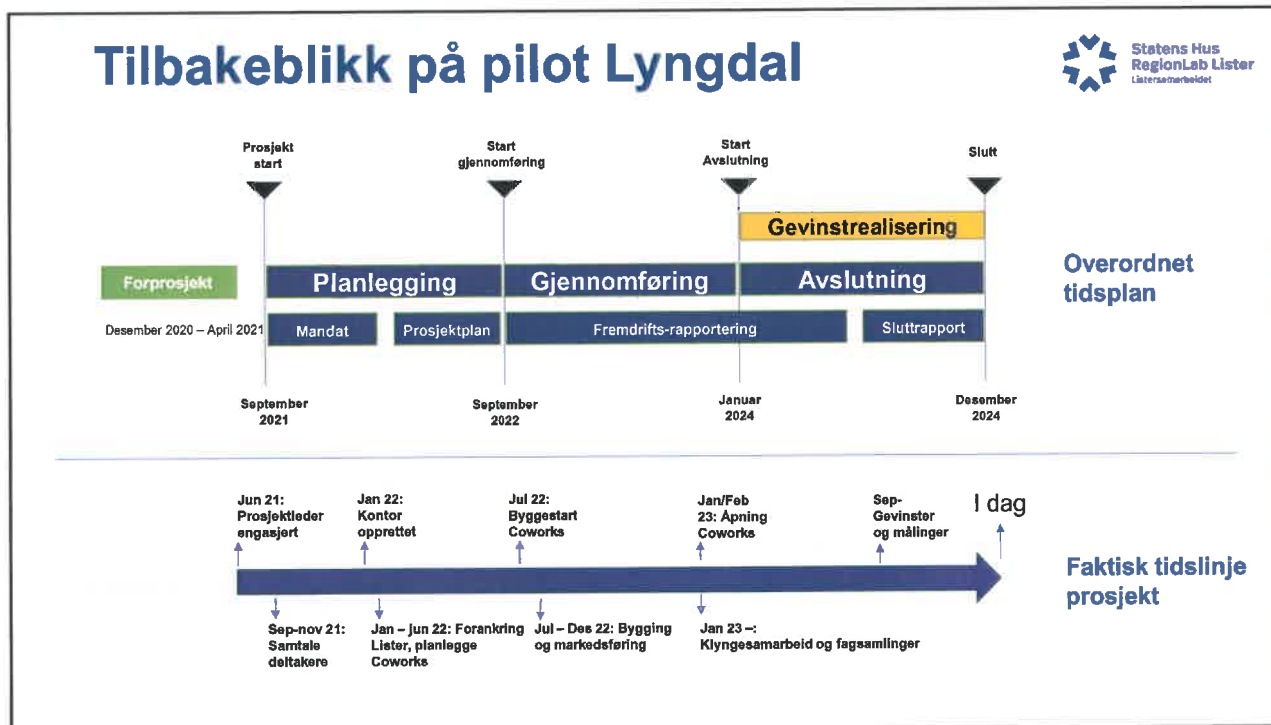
Tilbakeblikk på pilot Lyngdal

Statens Hus
RegionLab Lister
Listersamarbeidet

Prosjekt start

Start gjennomføring

Start Avslutning

Slutt

Gevinstrealisering

Forprosjekt

Planlegging

Gjennomføring

Avslutning

Overordnet tidsplan

Desember 2020 – April 2021

Mandat

Prosjektplan

Fremdrifts-rapportering

Sluttrapport

September 2021

September 2022

Januar 2024

Desember 2024

Jun 21: Prosjektleder engasjert

Jan 22: Kontor opprettet

Jul 22: Byggestart Coworks

Jan/Feb 23: Åpning Coworks

Sep- Gevinster og målinger

I dag

Faktisk tidslinje prosjekt

Sep-nov 21: Samtale deltakere

Jan – jun 22: Forankring Lister, planlegge Coworks

Jul – Des 22: Bygging og markedsføring

Jan 23 –: Klyngesamarbeid og fagsamlinger